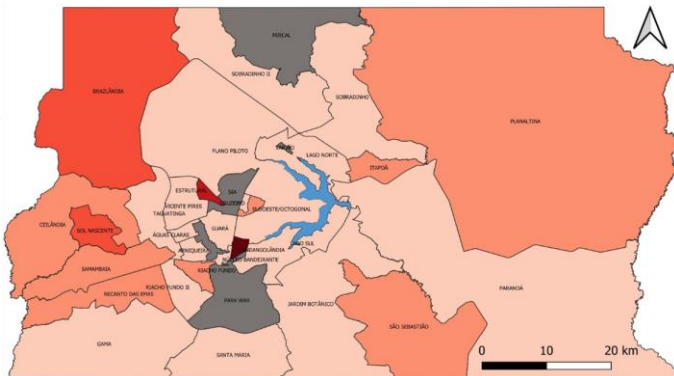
FERCAL
SOBRADINHO II
SOBRADINHO
BRAZLÂNDIA
PLANALTINA
PLANO PILOTO
LAGO NORTE
ITAPOÃ
ESTRUTURAL
SIA
VICENTE PIRES
TAGUATINGA
CRUZEIRO
SUDOESTE/OCTOGONAL
CEILÂNDIA
SOL NASCENTE
ÁGUAS CLARAS
GUARÁ
ARNIQUEIRA
CANDANGOLÂNDIA
NÚCLEO BANDEIRANTE
LAGO SUL
SAMAMBAIA
RIACHO FUNDO
RIACHO FUNDO II
RECANTO DAS EMAS
PARK WAY
JARDIM BOTÂNICO
PARANOÁ
SÃO SEBASTIÃO
GAMA
SANTA MARIA
0
10
20 km